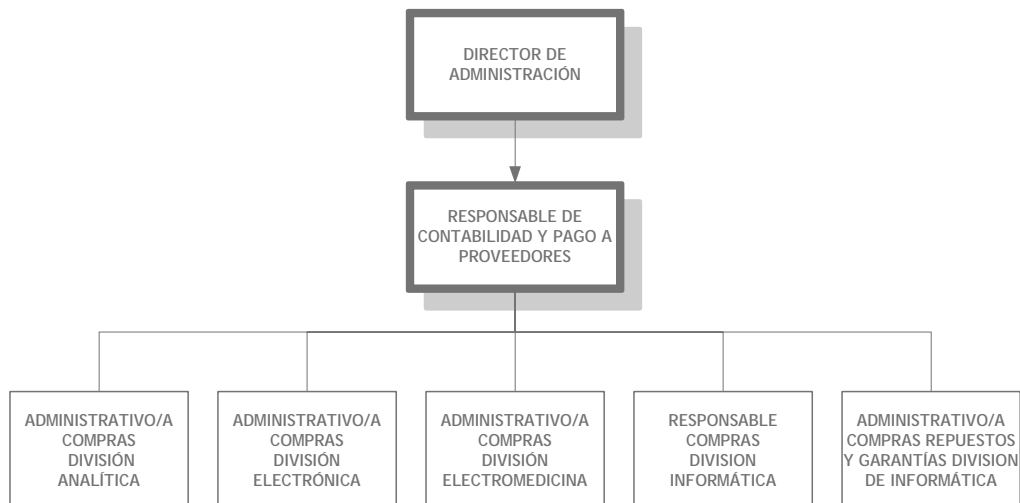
DIRECTOR DE ADMINISTRACIÓN

RESPONSABLE DE CONTABILIDAD Y PAGO A PROVEEDORES

ADMINISTRATIVO/A COMPRAS DIVISIÓN ANALÍTICA

ADMINISTRATIVO/A COMPRAS DIVISIÓN ELECTRÓNICA

ADMINISTRATIVO/A COMPRAS DIVISIÓN ELECTROMEDICINA

RESPONSABLE COMPRAS DIVISION INFORMÁTICA

ADMINISTRATIVO/A COMPRAS REPUESTOS Y GARANTÍAS DIVISION DE INFORMÁTICA